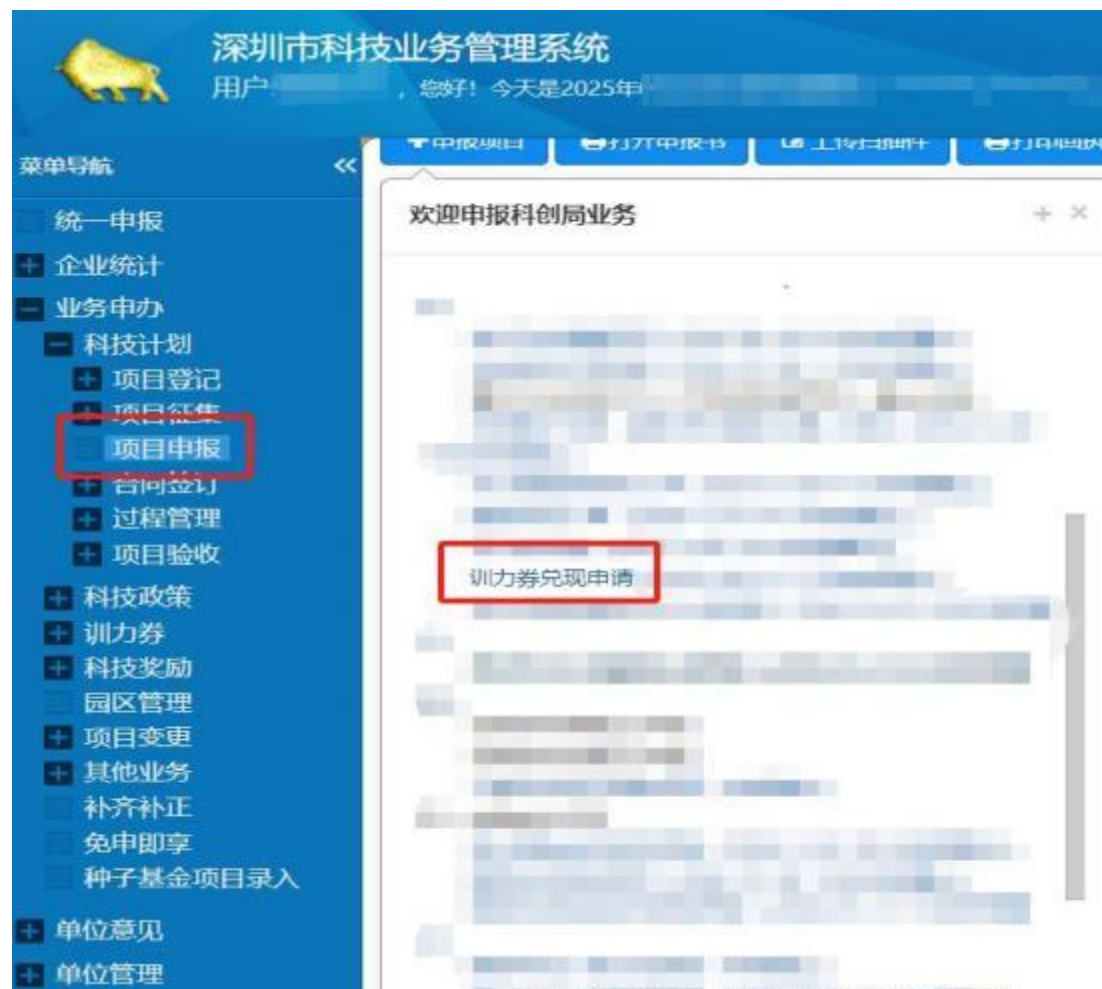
深圳市科技业务管理系统
用户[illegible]，您好！今天是2025年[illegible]

菜单导航 «

统一申报
企业统计
业务申办
科技计划
项目登记
项目征集
项目申报
合同签订
过程管理
项目验收
科技政策
训力券
科技奖励
园区管理
项目变更
其他业务
补齐补正
免申即享
种子基金项目录入
单位意见
单位管理

申报项目 打开申报书 上传扫描件 打印回执

欢迎申报科创局业务

训力券兑现申请